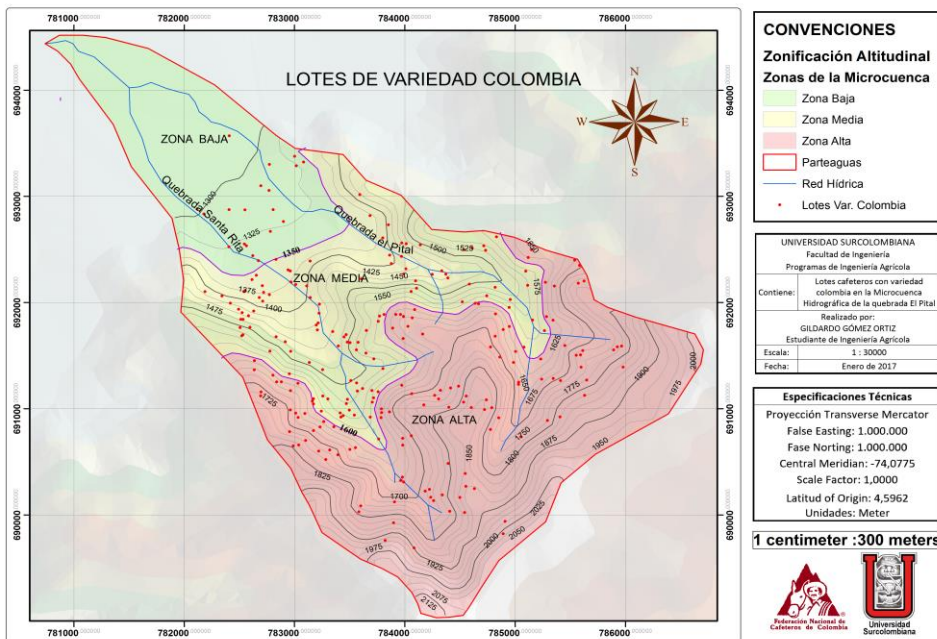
781000 782000 783000 784000 785000 786000

694000 693000 692000 691000 690000

LOTES DE VARIEDAD COLOMBIA

N
W E
S

ZONA BAJA

Quebrada Santa Rita

Quebrada el Pital

ZONA MEDIA

ZONA ALTA

1300 1325 1350 1375 1400 1425 1450 1475 1500 1525 1550 1575 1600 1625 1650 1675 1700 1725 1750 1775 1800 1825 1850 1875 1900 1925 1950 1975 2000 2025 2050 2075 2125

CONVENCIONES

Zonificación Altitudinal

Zonas de la Microcuenca

Zona Baja

Zona Media

Zona Alta

Parteaguas

Red Hídrica

Lotes Var. Colombia

| UNIVERSIDAD SURCOLOMBIANA<br>Facultad de Ingeniería<br>Programas de Ingeniería Agrícola | |
|---|---|
| Contiene: | Lotes cafeteros con variedad colombia en la Microcuenca Hidrográfica de la quebrada El Pital |
| Realizado por:<br>GILDARDO GÓMEZ ORTIZ<br>Estudiante de Ingeniería Agrícola | |
| Escala: | 1 : 30000 |
| Fecha: | Enero de 2017 |

Especificaciones Técnicas

Proyección Transverse Mercator

False Easting: 1.000.000

Fase Norting: 1.000.000

Central Meridian: -74,0775

Scale Factor: 1,0000

Latitud of Origin: 4,5962

Unidades: Meter

1 centimeter :300 meters

Federación Nacional de Cafeteros de Colombia

Universidad Surcolombiana